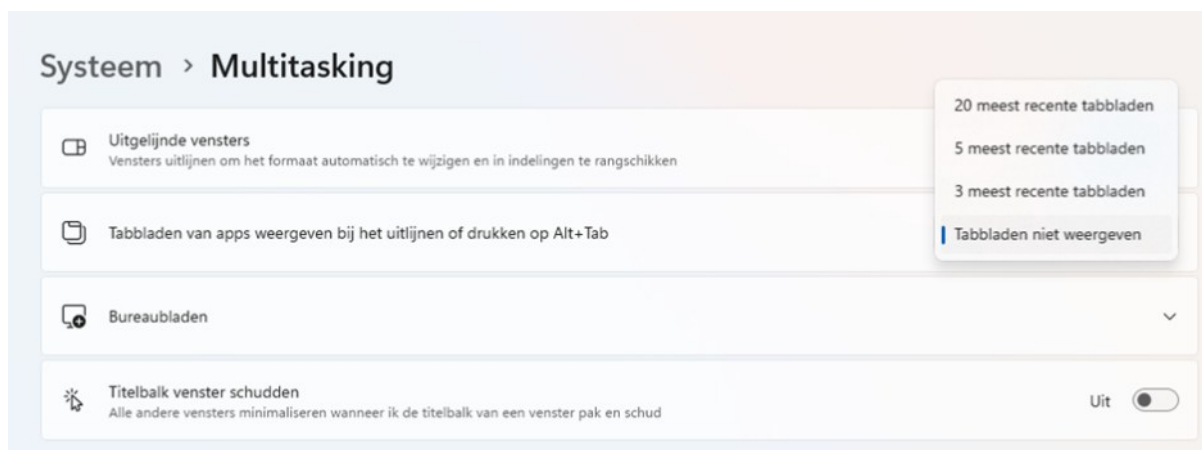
Systeem › Multitasking

Uitgelijnde vensters
Vensters uitlijnen om het formaat automatisch te wijzigen en in indelingen te rangschikken

20 meest recente tabbladen
5 meest recente tabbladen
3 meest recente tabbladen
Tabbladen niet weergeven

Tabbladen van apps weergeven bij het uitlijnen of drukken op Alt+Tab

Bureaubladen

Titelbalk venster schudden
Alle andere vensters minimaliseren wanneer ik de titelbalk van een venster pak en schud

Uit